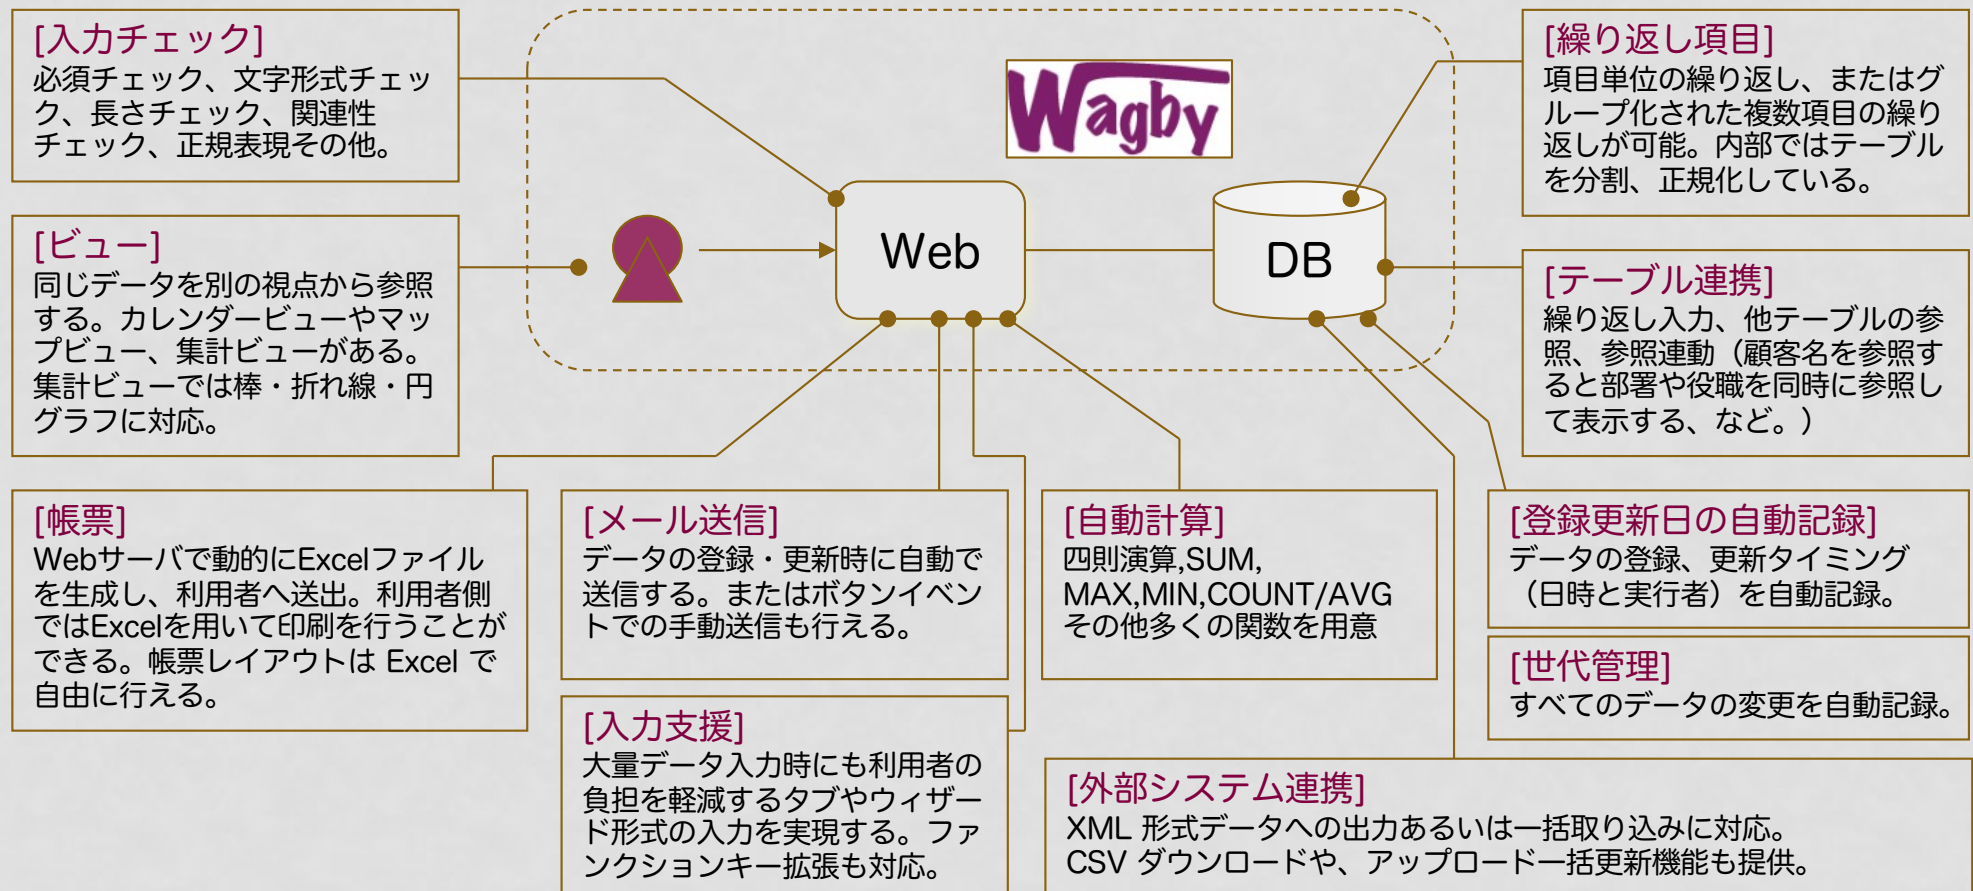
[入力チェック]
必須チェック、文字形式チェック、長さチェック、関連性チェック、正規表現その他。

Wagby

[繰り返し項目]
項目単位の繰り返し、またはグループ化された複数項目の繰り返しが可能。内部ではテーブルを分割、正規化している。

[ビュー]
同じデータを別の視点から参照する。カレンダービューやマップビュー、集計ビューがある。集計ビューでは棒・折れ線・円グラフに対応。

Web

DB

[テーブル連携]
繰り返し入力、他テーブルの参照、参照連動（顧客名を参照すると部署や役職を同時に参照して表示する、など。）

[帳票]
Webサーバで動的にExcelファイルを生成し、利用者へ送出。利用者側ではExcelを用いて印刷を行うことができる。帳票レイアウトは Excel で自由に行える。

[メール送信]
データの登録・更新時に自動で送信する。またはボタンイベントでの手動送信も行える。

[自動計算]
四則演算,SUM, MAX,MIN,COUNT/AVG その他多くの関数を用意

[登録更新日の自動記録]
データの登録、更新タイミング（日時と実行者）を自動記録。

[世代管理]
すべてのデータの変更を自動記録。

[入力支援]
大量データ入力時にも利用者の負担を軽減するタブやウィザード形式の入力を実現する。ファンクションキー拡張も対応。

[外部システム連携]
XML 形式データへの出力あるいは一括取り込みに対応。
CSV ダウンロードや、アップロード一括更新機能も提供。